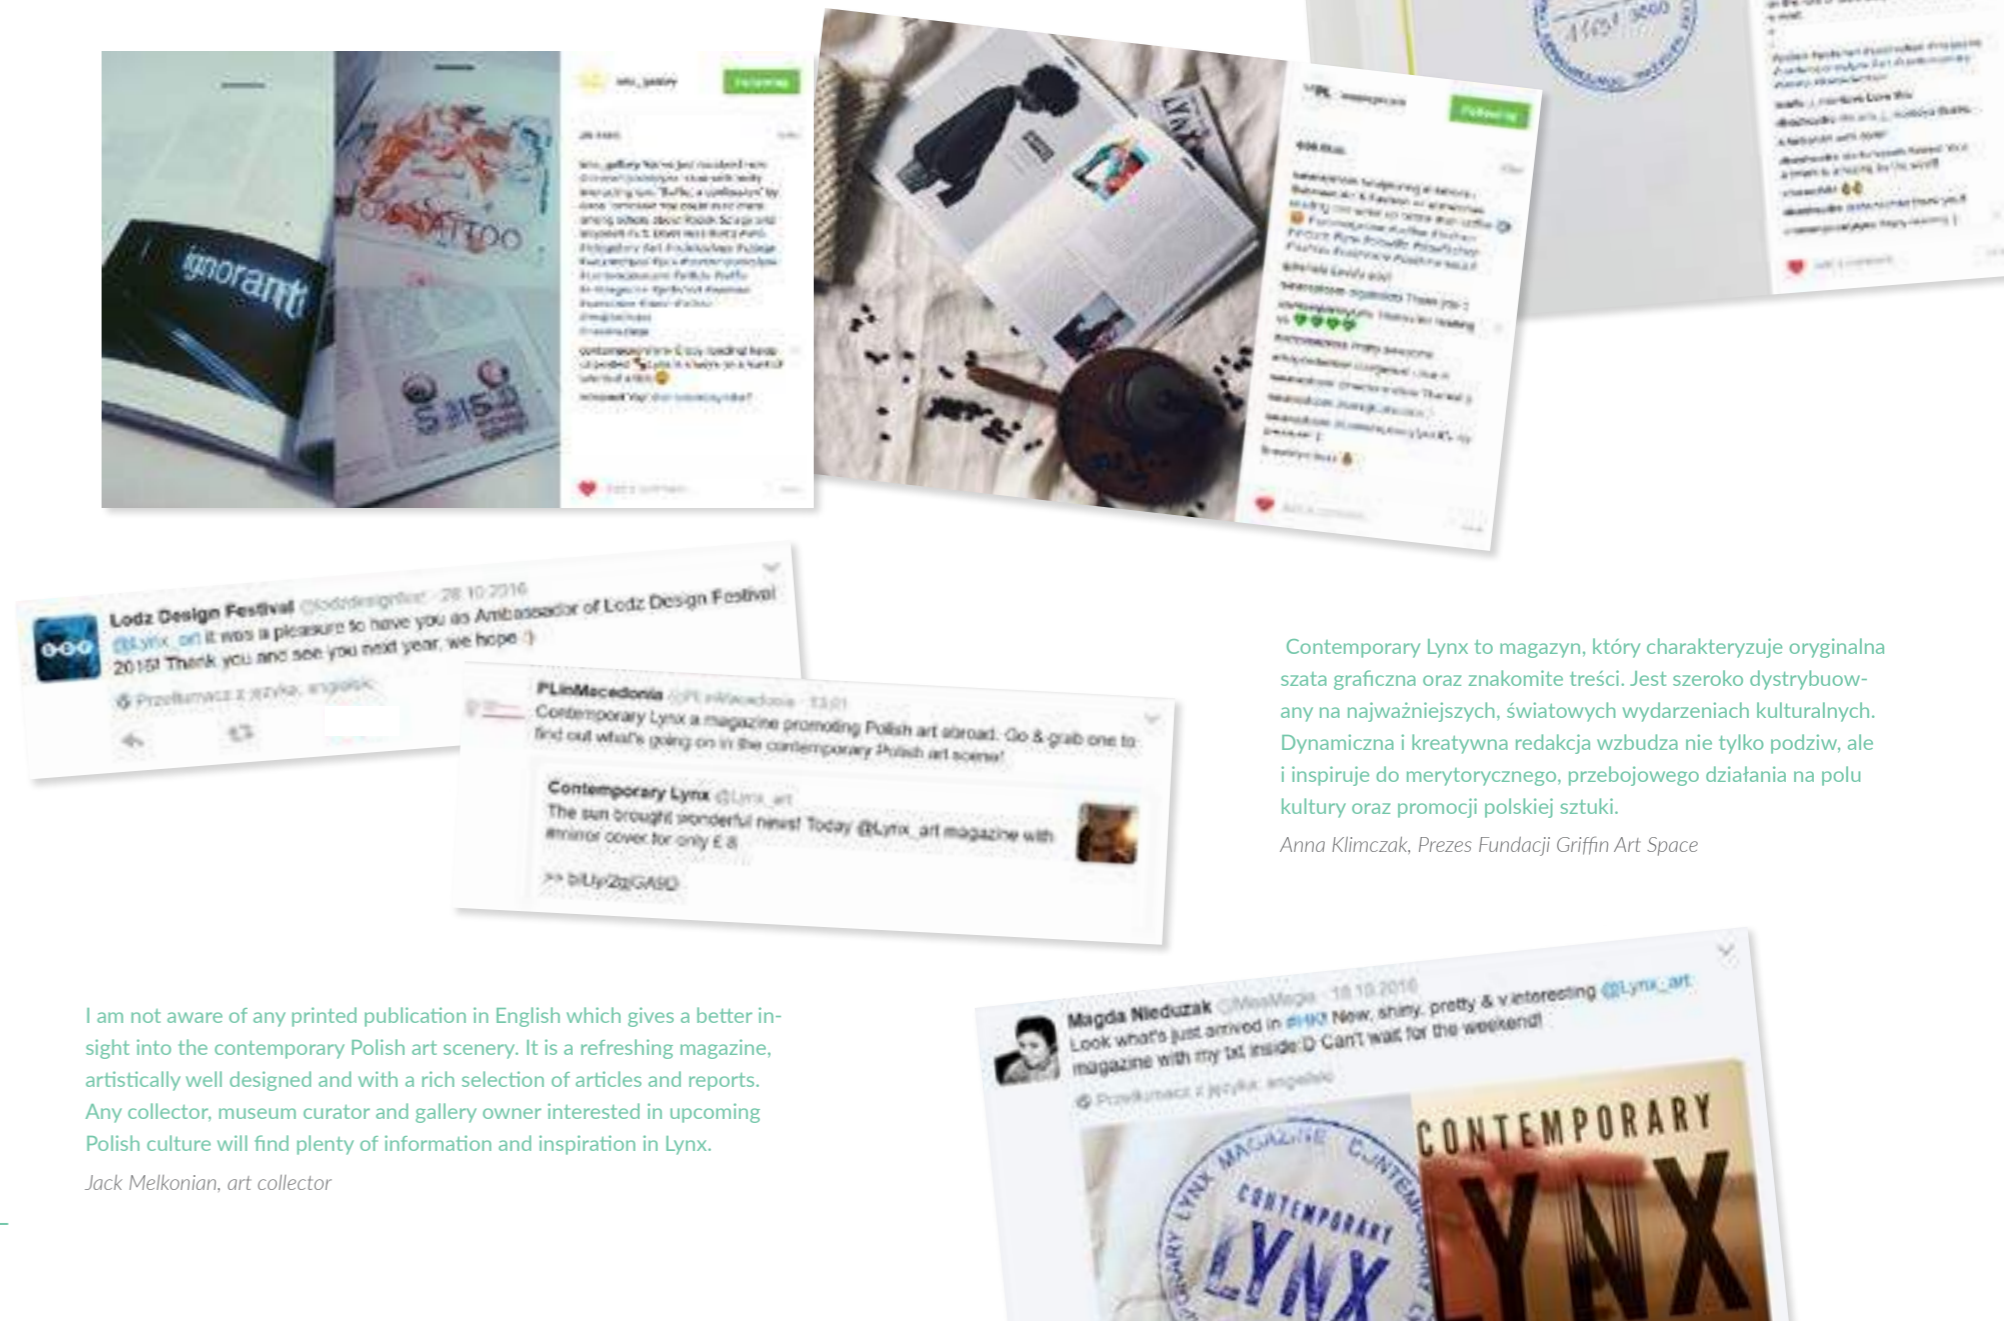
ignorant

Following

Following

Lodz Design Festival @lodzdesignfest · 28.10.2016
@Lynx_art it was a pleasure to have you as Ambassador of Lodz Design Festival 2016! Thank you and see you next year, we hope :)
Przetłumacz z języka: angielski

PLinMacedonia @PLinMacedonia · 13.01
Contemporary Lynx a magazine promoting Polish art abroad. Go & grab one to find out what's going on in the contemporary Polish art scene!

Contemporary Lynx @Lynx_art
The sun brought wonderful news! Today @Lynx_art magazine with a mirror cover for only £ 8
>> bit.ly/2gjGA9D

Contemporary Lynx to magazyn, który charakteryzuje oryginalna szata graficzna oraz znakomite treści. Jest szeroko dystrybuowany na najważniejszych, światowych wydarzeniach kulturalnych. Dynamiczna i kreatywna redakcja wzbudza nie tylko podziw, ale i inspiruje do merytorycznego, przebojowego działania na polu kultury oraz promocji polskiej sztuki.

Anna Klimczak, Prezes Fundacji Griffin Art Space

I am not aware of any printed publication in English which gives a better insight into the contemporary Polish art scenery. It is a refreshing magazine, artistically well designed and with a rich selection of articles and reports. Any collector, museum curator and gallery owner interested in upcoming Polish culture will find plenty of information and inspiration in Lynx.

Jack Melkonian, art collector

Magda Nieduzak @MeeMagia · 18.10.2016
Look what's just arrived in #HK! New, shiny, pretty & v interesting @Lynx_art magazine with my txt inside:D Can't wait for the weekend!
Przetłumacz z języka: angielski

CONTEMPORARY LYNX MAGAZINE

CONTEMPORARY LYNX

CONTEMPORARY LYNX